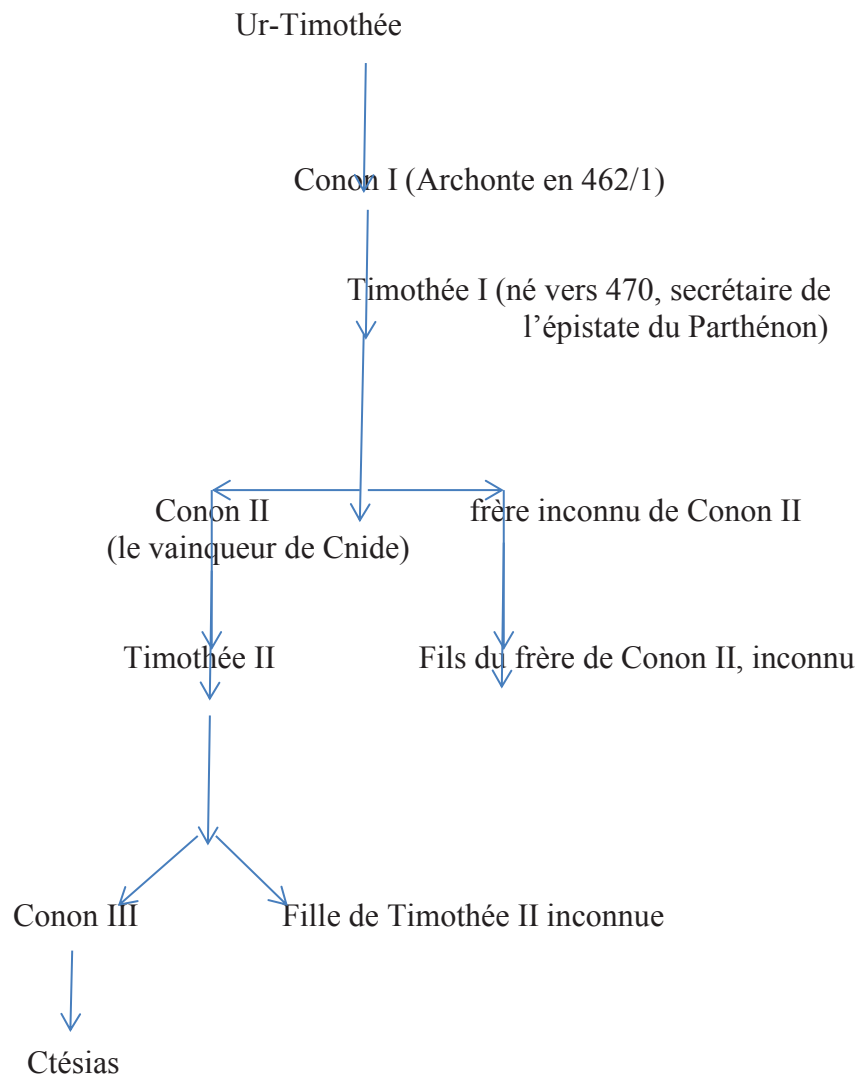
Ur-Timothée

Conon I (Archonte en 462/1)

Timothée I (né vers 470, secrétaire de l'épistate du Parthénon)

Conon II (le vainqueur de Cnide)

frère inconnu de Conon II

Timothée II

Fils du frère de Conon II, inconnu

Conon III

Fille de Timothée II inconnue

Ctésias